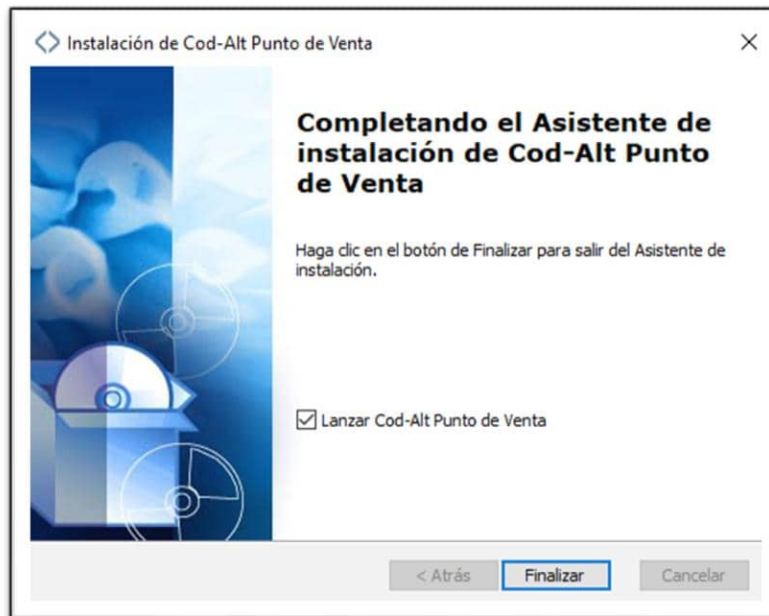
Instalación de Cod-Alt Punto de Venta

×

Completando el Asistente de instalación de Cod-Alt Punto de Venta

Haga clic en el botón de Finalizar para salir del Asistente de instalación.

☑ Lanzar Cod-Alt Punto de Venta

< Atrás

Finalizar

Cancelar